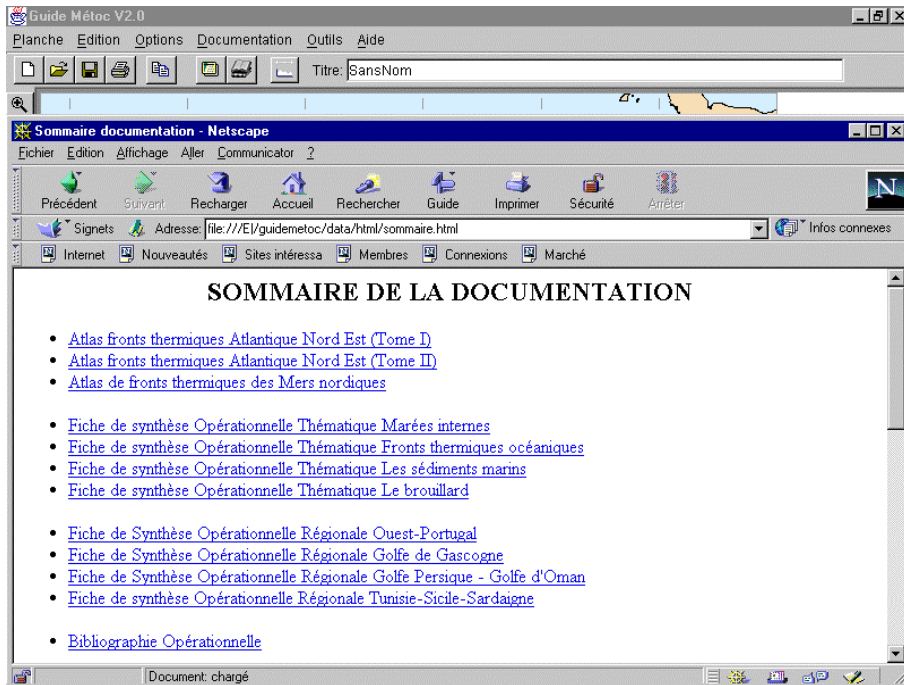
Guide Métoc V2.0

Planche Edition Options Documentation Outils Aide

Titre: SansNom

Sommaire documentation - Netscape

Fichier Edition Affichage Aller Communicator ?

Précédent Suivant Recharger Accueil Rechercher Guide Imprimer Sécurité Arrêter

Signets Adresse: file:///E|/guidemetoc/data/html/sommaire.html

Infos connexes

Internet Nouveautés Sites intéressa Membres Connexions Marché

SOMMAIRE DE LA DOCUMENTATION

- Atlas fronts thermiques Atlantique Nord Est (Tome I)
- Atlas fronts thermiques Atlantique Nord Est (Tome II)
- Atlas de fronts thermiques des Mers nordiques

- Fiche de synthèse Opérationnelle Thématique Marées internes
- Fiche de synthèse Opérationnelle Thématique Fronts thermiques océaniques
- Fiche de synthèse Opérationnelle Thématique Les sédiments marins
- Fiche de synthèse Opérationnelle Thématique Le brouillard

- Fiche de Synthèse Opérationnelle Régionale Ouest-Portugal
- Fiche de Synthèse Opérationnelle Régionale Golfe de Gascogne
- Fiche de Synthèse Opérationnelle Régionale Golfe Persique - Golfe d'Oman
- Fiche de synthèse Opérationnelle Régionale Tunisie-Sicile-Sardaigne

- Bibliographie Opérationnelle

Document: chargé